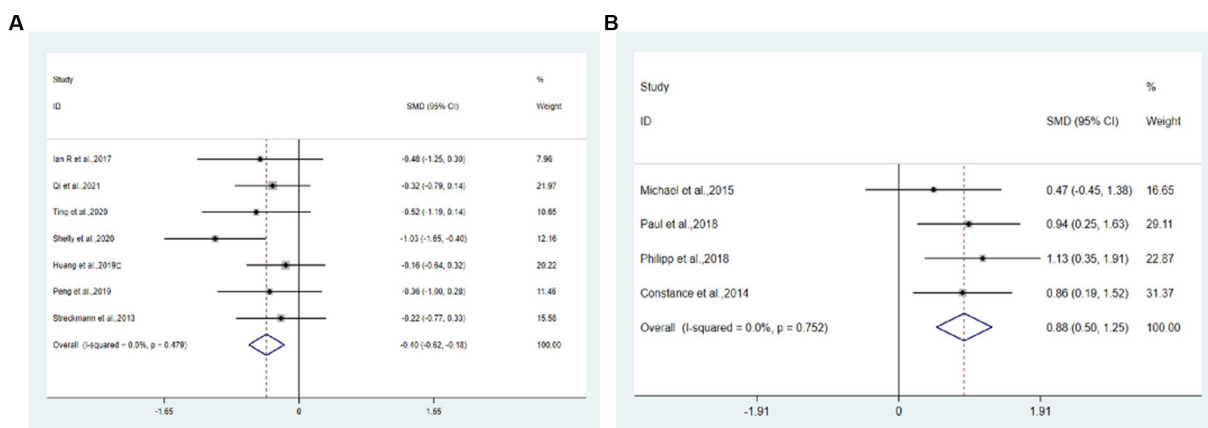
A

| Study ID | SMD (95% CI) | % Weight |
|---|---|---|
| Ian R et al.,2017 | -0.48 (-1.25, 0.30) | 7.96 |
| Qi et al.,2021 | -0.32 (-0.79, 0.14) | 21.97 |
| Ting et al.,2020 | -0.52 (-1.19, 0.14) | 10.65 |
| Shelly et al.,2020 | -1.03 (-1.65, -0.40) | 12.16 |
| Huang et al.,2019c | -0.16 (-0.64, 0.32) | 20.22 |
| Peng et al.,2019 | -0.36 (-1.00, 0.28) | 11.48 |
| Streckmann et al.,2013 | -0.22 (-0.77, 0.33) | 15.56 |
| Overall (I-squared = 0.0%, p = 0.479) | -0.40 (-0.62, -0.18) | 100.00 |

-1.65 0 1.65

B

| Study ID | SMD (95% CI) | % Weight |
|---|---|---|
| Michael et al.,2015 | 0.47 (-0.45, 1.38) | 16.65 |
| Paul et al.,2018 | 0.94 (0.25, 1.63) | 29.11 |
| Philipp et al.,2018 | 1.13 (0.35, 1.91) | 22.87 |
| Constance et al.,2014 | 0.86 (0.19, 1.52) | 31.37 |
| Overall (I-squared = 0.0%, p = 0.752) | 0.88 (0.50, 1.25) | 100.00 |

-1.91 0 1.91